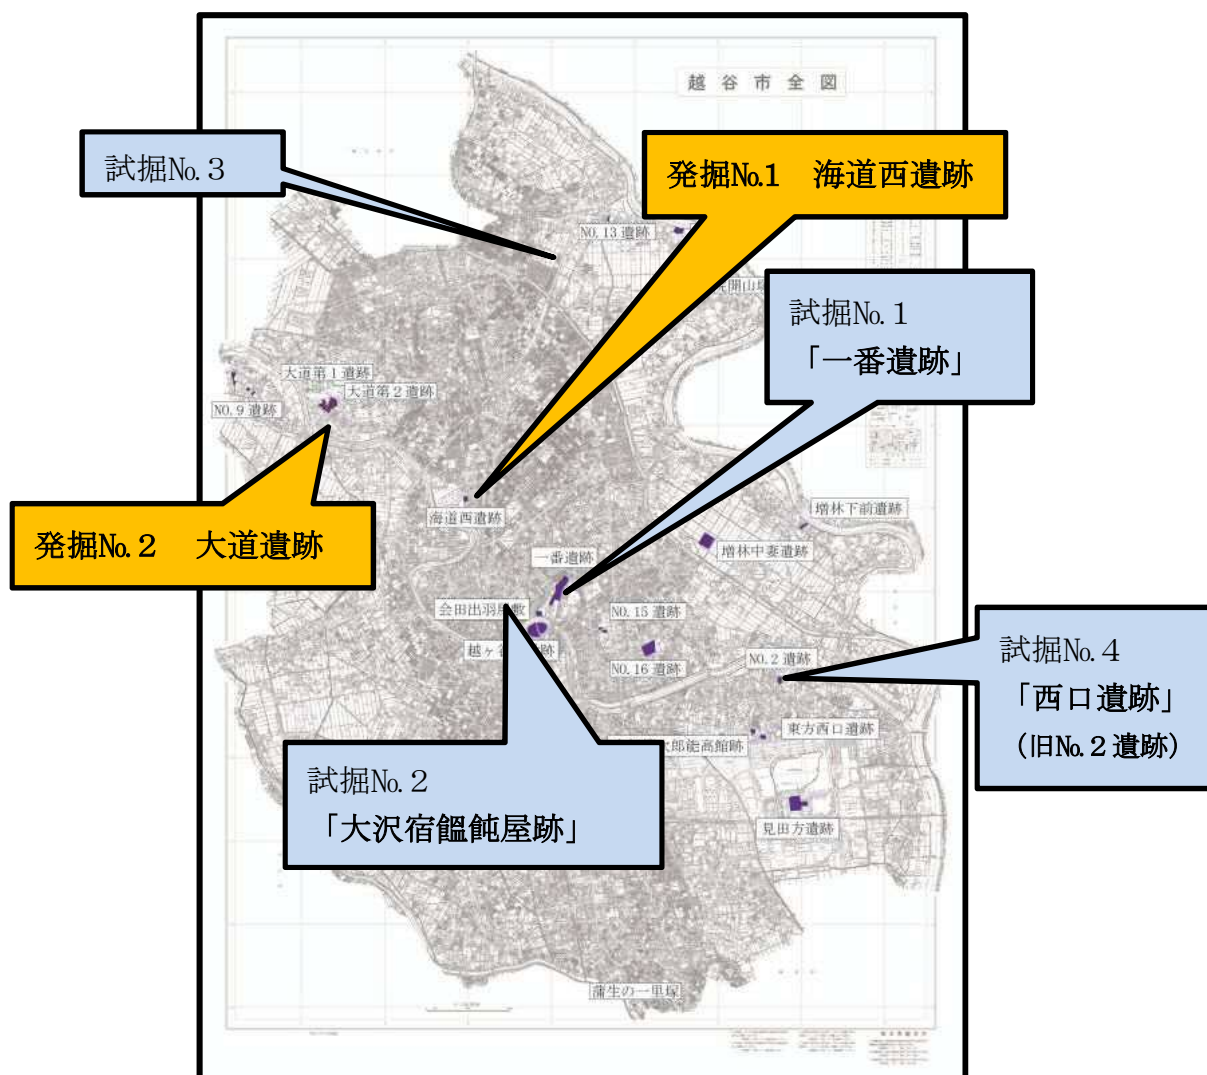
越谷市全図

試掘No.3

発掘No.1　海道西遺跡

NO.13 遺跡

開山

試掘No.1
「一番遺跡」

大道第1遺跡

大道第2遺跡

NO.9 遺跡

発掘No.2　大道遺跡

海道西遺跡

増林下前遺跡

増林中妻遺跡

一番遺跡

会田出羽屋敷

NO.15 遺跡

越ヶ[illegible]跡

NO.16 遺跡

NO.2 遺跡

試掘No.4
「西口遺跡」
(旧No.2遺跡)

東方西口遺跡

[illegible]太郎能高館跡

試掘No.2
「大沢宿饂飩屋跡」

見田方遺跡

蒲生の一里塚